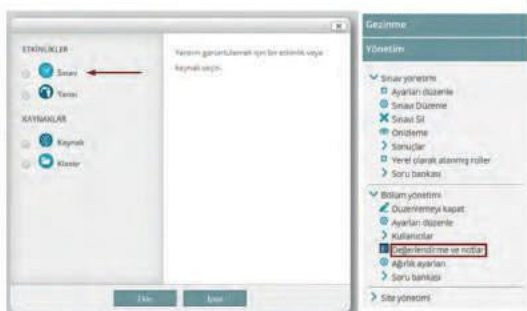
ETKİNLİKLER

Sınav

Yansı

KAYNAKLAR

Kaynak

Klasör

Yardım görüntülemek için bir etkinlik veya kaynak seçin.

Ekle

İptal

Gezinme

Yönetim

Sınav yönetimi

Ayarları düzenle

Sınavı Düzenle

Sınavı Sil

Önizleme

Sonuçlar

Yerel olarak atanmış roller

Soru bankası

Bölüm yönetimi

Düzenlemeyi kapat

Ayarları düzenle

Kullanıcılar

Değerlendirme ve notlar

Ağırlık ayarları

Soru bankası

Site yönetimi